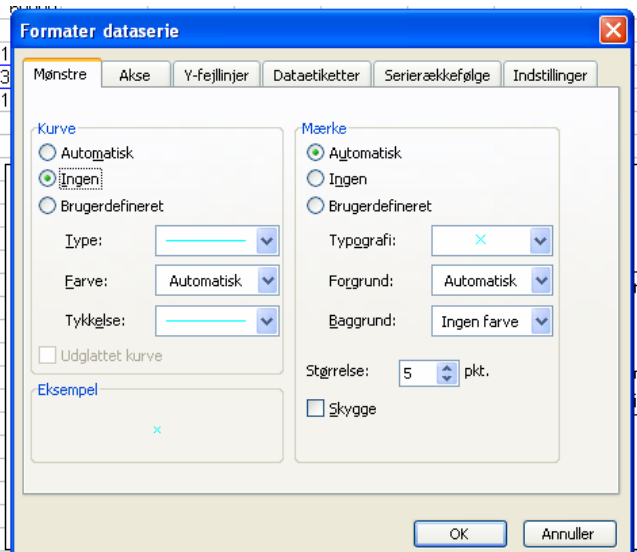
Formater dataserie

Mønstre | Akse | Y-fejllinjer | Dataetiketter | Serierækkefølge | Indstillinger

Kurve
Automatisk
Ingen
Brugerdefineret
Type:
Farve: Automatisk
Tykkelse:
Udglattet kurve

Eksempel

Mærke
Automatisk
Ingen
Brugerdefineret
Typografi:
Forgrund: Automatisk
Baggrund: Ingen farve

Størrelse: 5 pkt.
Skygge

OK
Annuller